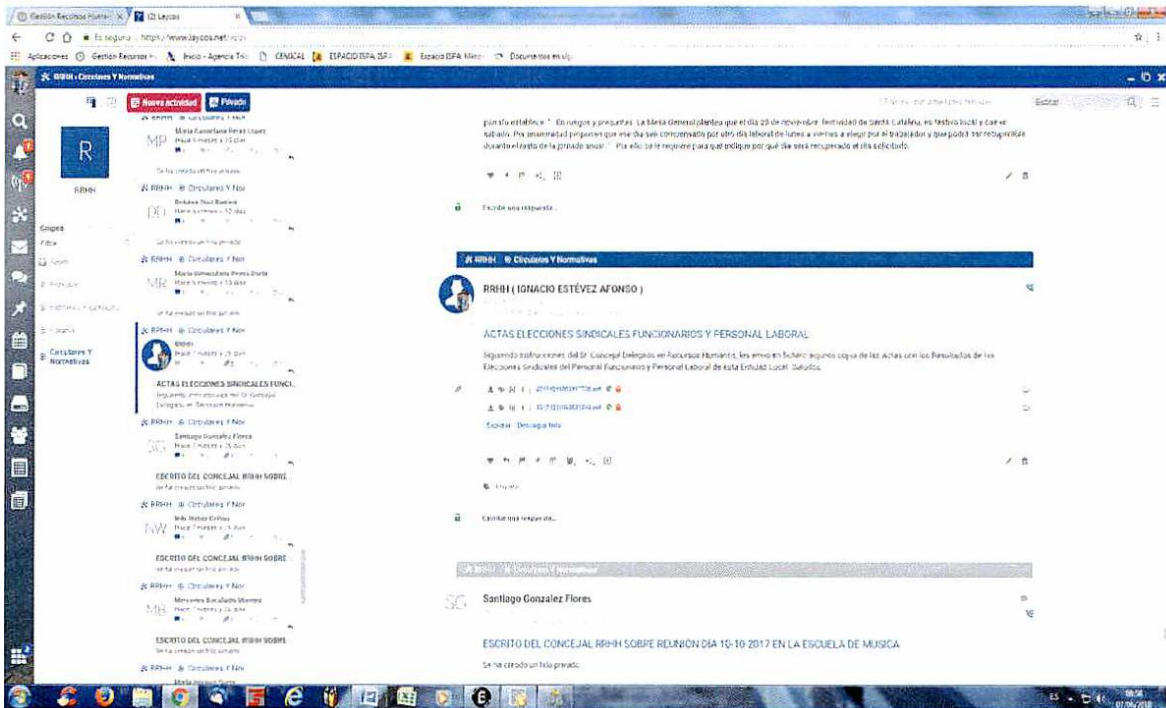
Gestión Recursos Huma | Laycos

Es segura | https://www.laycos.net/

Aplicaciones | Gestión Recursos H | Inicio - Agencia Trib | CEMCAL | ESPACIO ISPA | Espacio ISPA | Documentos en

RRHH · Circulares Y Normativas

Nueva actividad | Privado

Buscar

María Candelaria Pérez López
Hace 5 meses y 15 días

Se ha creado un hilo privado

RRHH · Circulares Y Nor

Dolores Díaz Barrera
Hace 5 meses y 15 días

Se ha creado un hilo privado

RRHH · Circulares Y Nor

María Inmaculada Pérez Dorta
Hace 5 meses y 15 días

Se ha creado un hilo privado

RRHH · Circulares Y Nor

RRHH
Hace 7 meses y 21 días

ACTAS ELECCIONES SINDICALES FUNCI...
Siguiendo instrucciones del Sr. Concejal Delegado en Recursos Humanos

RRHH · Circulares Y Nor

Santiago Gonzalez Flores
Hace 7 meses y 25 días

ESCRITO DEL CONCEJAL RRHH SOBRE
Se ha creado un hilo privado

RRHH · Circulares Y Nor

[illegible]
Hace 7 meses y 25 días

ESCRITO DEL CONCEJAL RRHH SOBRE
Se ha creado un hilo privado

RRHH · Circulares Y Nor

Mercedes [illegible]
Hace 7 meses y 25 días

ESCRITO DEL CONCEJAL RRHH SOBRE
Se ha creado un hilo privado

RRHH · Circulares Y Nor

R
RRHH

Grupos
Filtrar
Circulares Y Normativas

... En ruegos y preguntas. La Mesa General plantea que el día 25 de noviembre, festividad de Santa Catalina, es festivo local y cae en sábado. Por unanimidad proponen que ese día sea compensado por otro día laboral de lunes a viernes a elegir por el trabajador y que podrá ser recuperado durante el resto de la jornada anual. Por ello se le requiere para que indique por qué día será recuperado el día solicitado.

Escribe una respuesta...

RRHH · Circulares Y Normativas

RRHH ( IGNACIO ESTÉVEZ AFONSO )

ACTAS ELECCIONES SINDICALES FUNCIONARIOS Y PERSONAL LABORAL

Siguiendo instrucciones del Sr. Concejal Delegado en Recursos Humanos, les envío en fichero adjunto copia de las Actas con los Resultados de las Elecciones Sindicales del Personal Funcionario y Personal Laboral de esta Entidad Local. Saludos.

Explorar · Descargar todo

Escribe una respuesta...

RRHH · Circulares Y Normativas

SG
Santiago Gonzalez Flores

ESCRITO DEL CONCEJAL RRHH SOBRE REUNION DIA 10-10-2017 EN LA ESCUELA DE MUSICA

Se ha creado un hilo privado.

ES 07/06/2018